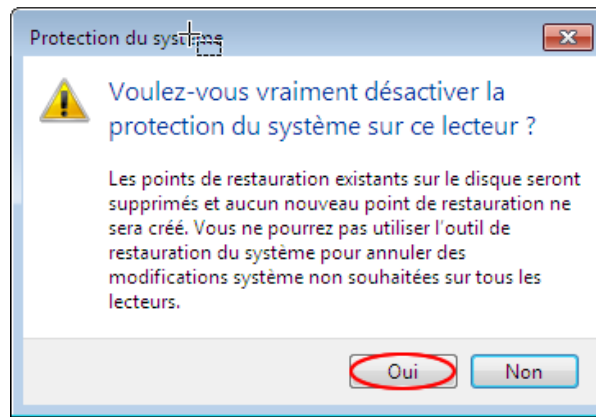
Protection du système

Voulez-vous vraiment désactiver la protection du système sur ce lecteur ?

Les points de restauration existants sur le disque seront supprimés et aucun nouveau point de restauration ne sera créé. Vous ne pourrez pas utiliser l'outil de restauration du système pour annuler des modifications système non souhaitées sur tous les lecteurs.

Oui

Non